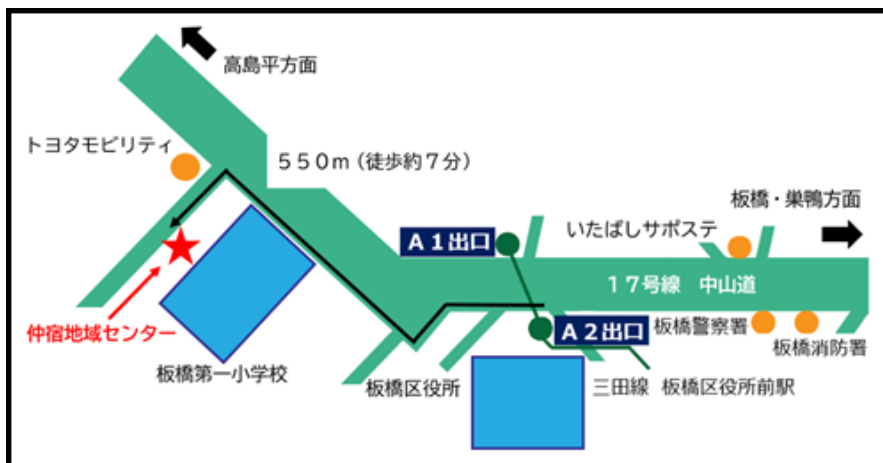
高島平方面

トヨタモビリティ

５５０ｍ（徒歩約７分）

板橋・巣鴨方面

Ａ１出口

いたばしサポステ

１７号線　中山道

Ａ２出口

板橋警察署

板橋消防署

仲宿地域センター

板橋第一小学校

板橋区役所

三田線　板橋区役所前駅